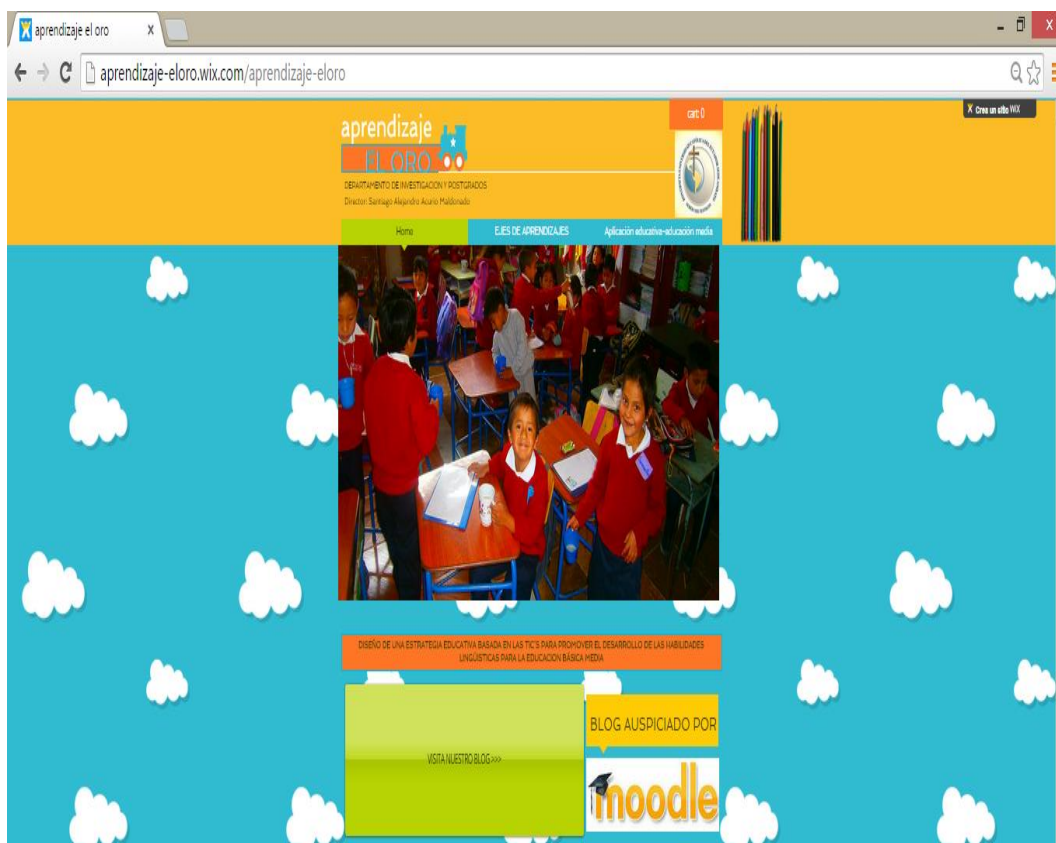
aprendizaje el oro ×

aprendizaje-eloro.wix.com/aprendizaje-eloro

aprendizaje
EL ORO

DEPARTAMENTO DE INVESTIGACION Y POSTGRADOS
Director: Santiago Alejandro Acurio Maldonado

cart 0

Crea un sitio WIX

Home
EJES DE APRENDIZAJES
Aplicación educativa-educación media

DISEÑO DE UNA ESTRATEGIA EDUCATIVA BASADA EN LAS TIC'S PARA PROMOVER EL DESARROLLO DE LAS HABILIDADES LINGÜÍSTICAS PARA LA EDUCACION BÁSICA MEDIA

VISITA NUESTRO BLOG >>>

BLOG AUSPICIADO POR

moodle